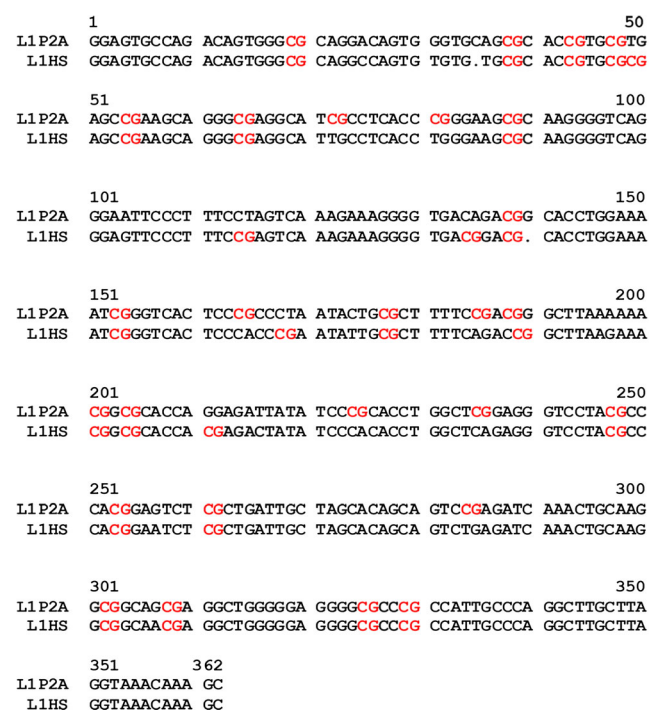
1 50
L1P2A GGAGTGCCAG ACAGTGGGCG CAGGACAGTG GGTGCAGCGC ACCGTGCGTG
L1HS GGAGTGCCAG ACAGTGGGCG CAGGCCAGTG TGTG.TGCGC ACCGTGCGCG

51 100
L1P2A AGCCGAAGCA GGGCGAGGCA TCGCCTCACC CGGGAAGCGC AAGGGGTCAG
L1HS AGCCGAAGCA GGGCGAGGCA TTGCCTCACC TGGGAAGCGC AAGGGGTCAG

101 150
L1P2A GGAATTCCCT TTCCTAGTCA AAGAAAGGGG TGACAGACGG CACCTGGAAA
L1HS GGAGTTCCCT TTCCGAGTCA AAGAAAGGGG TGACGGACG. CACCTGGAAA

151 200
L1P2A ATCGGGTCAC TCCCGCCCTA ATACTGCGCT TTTCCGACGG GCTTAAAAAA
L1HS ATCGGGTCAC TCCCACCCGA ATATTGCGCT TTTCAGACCG GCTTAAGAAA

201 250
L1P2A CGGCGCACCA GGAGATTATA TCCCGCACCT GGCTCGGAGG GTCCTACGCC
L1HS CGGCGCACCA CGAGACTATA TCCCACACCT GGCTCAGAGG GTCCTACGCC

251 300
L1P2A CACGGAGTCT CGCTGATTGC TAGCACAGCA GTCCGAGATC AAACTGCAAG
L1HS CACGGAATCT CGCTGATTGC TAGCACAGCA GTCTGAGATC AAACTGCAAG

301 350
L1P2A GCGGCAGCGA GGCTGGGGGA GGGGCGCCCG CCATTGCCCA GGCTTGCTTA
L1HS GCGGCAACGA GGCTGGGGGA GGGGCGCCCG CCATTGCCCA GGCTTGCTTA

351 362
L1P2A GGTAAACAAA GC
L1HS GGTAAACAAA GC